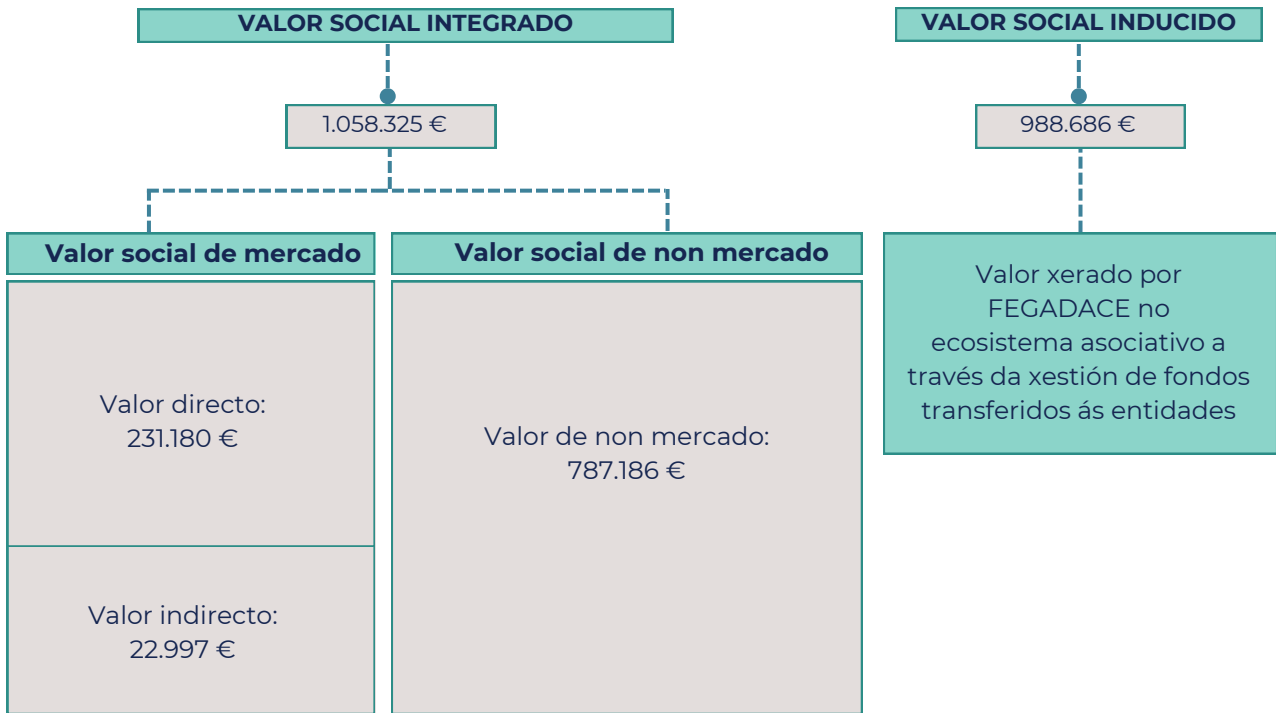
VALOR SOCIAL INTEGRADO

1.058.325 €

Valor social de mercado

Valor directo:
231.180 €

Valor indirecto:
22.997 €

Valor social de non mercado

Valor de non mercado:
787.186 €

VALOR SOCIAL INDUCIDO

988.686 €

Valor xerado por FEGADACE no ecosistema asociativo a través da xestión de fondos transferidos ás entidades